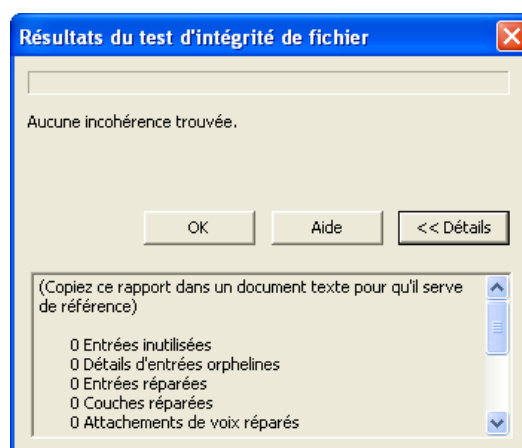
Résultats du test d'intégrité de fichier

Aucune incohérence trouvée.

OK

Aide

<< Détails

(Copiez ce rapport dans un document texte pour qu'il serve de référence)

0 Entrées inutilisées
0 Détails d'entrées orphelines
0 Entrées réparées
0 Couches réparées
0 Attachements de voix réparés